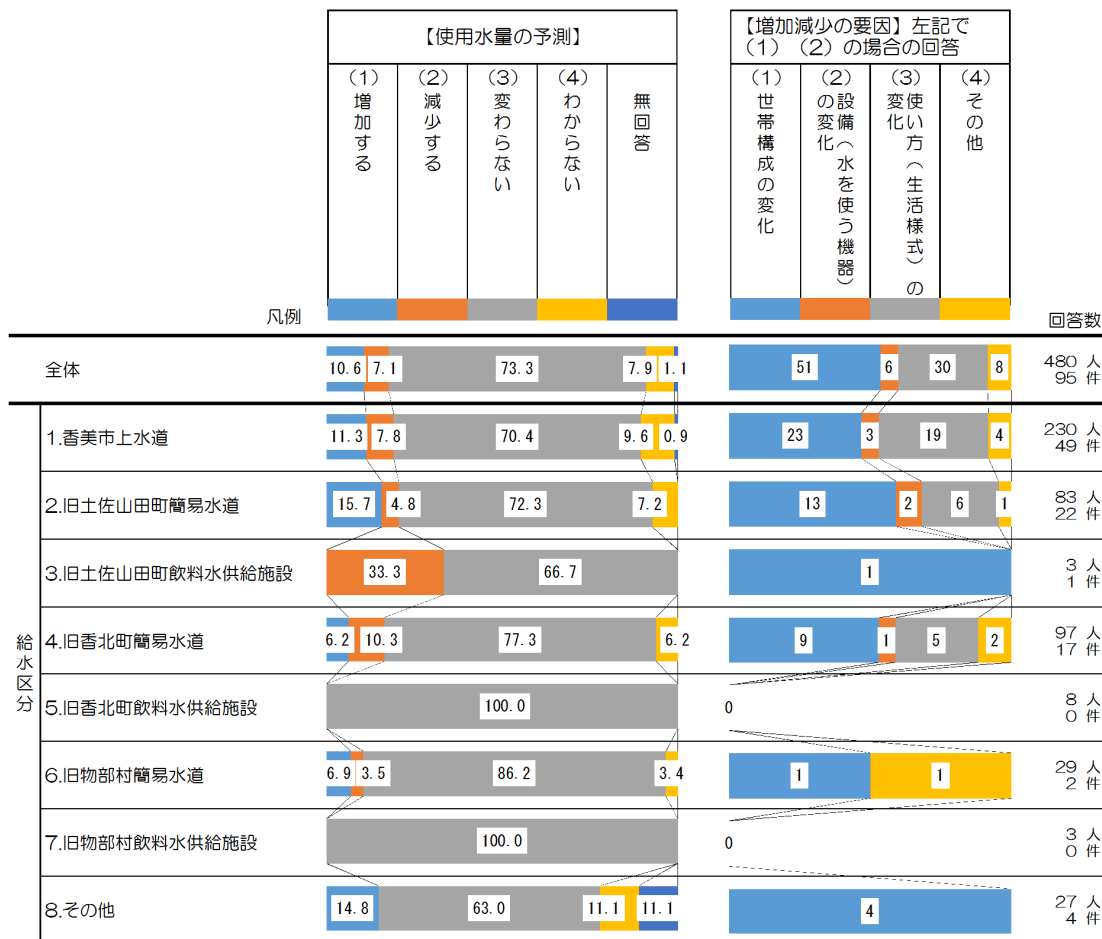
【使用水量の予測】

| (1) 増加する | (2) 減少する | (3) 変わらない | (4) わからない | 無回答 |
|---|---|---|---|---|

【増加減少の要因】左記で（1）（2）の場合の回答

| (1) 世帯構成の変化 | (2) 設備（水を使う機器）の変化 | (3) 使い方（生活様式）の変化 | (4) その他 |
|---|---|---|---|

凡例

回答数

| | (1) | (2) | (3) | (4) | 無回答 | (1) | (2) | (3) | (4) | 回答数 |
|---|---|---|---|---|---|---|---|---|---|---|
| 全体 | 10.6 | 7.1 | 73.3 | 7.9 | 1.1 | 51 | 6 | 30 | 8 | 480 人 95 件 |
| 1.香美市上水道 | 11.3 | 7.8 | 70.4 | 9.6 | 0.9 | 23 | 3 | 19 | 4 | 230 人 49 件 |
| 2.旧土佐山田町簡易水道 | 15.7 | 4.8 | 72.3 | 7.2 | | 13 | 2 | 6 | 1 | 83 人 22 件 |
| 3.旧土佐山田町飲料水供給施設 | | 33.3 | 66.7 | | | 1 | | | | 3 人 1 件 |
| 4.旧香北町簡易水道 | 6.2 | 10.3 | 77.3 | 6.2 | | 9 | 1 | 5 | 2 | 97 人 17 件 |
| 5.旧香北町飲料水供給施設 | | | 100.0 | | | 0 | | | | 8 人 0 件 |
| 6.旧物部村簡易水道 | 6.9 | 3.5 | 86.2 | 3.4 | | 1 | | | 1 | 29 人 2 件 |
| 7.旧物部村飲料水供給施設 | | | 100.0 | | | 0 | | | | 3 人 0 件 |
| 8.その他 | 14.8 | | 63.0 | 11.1 | 11.1 | 4 | | | | 27 人 4 件 |

給水区分